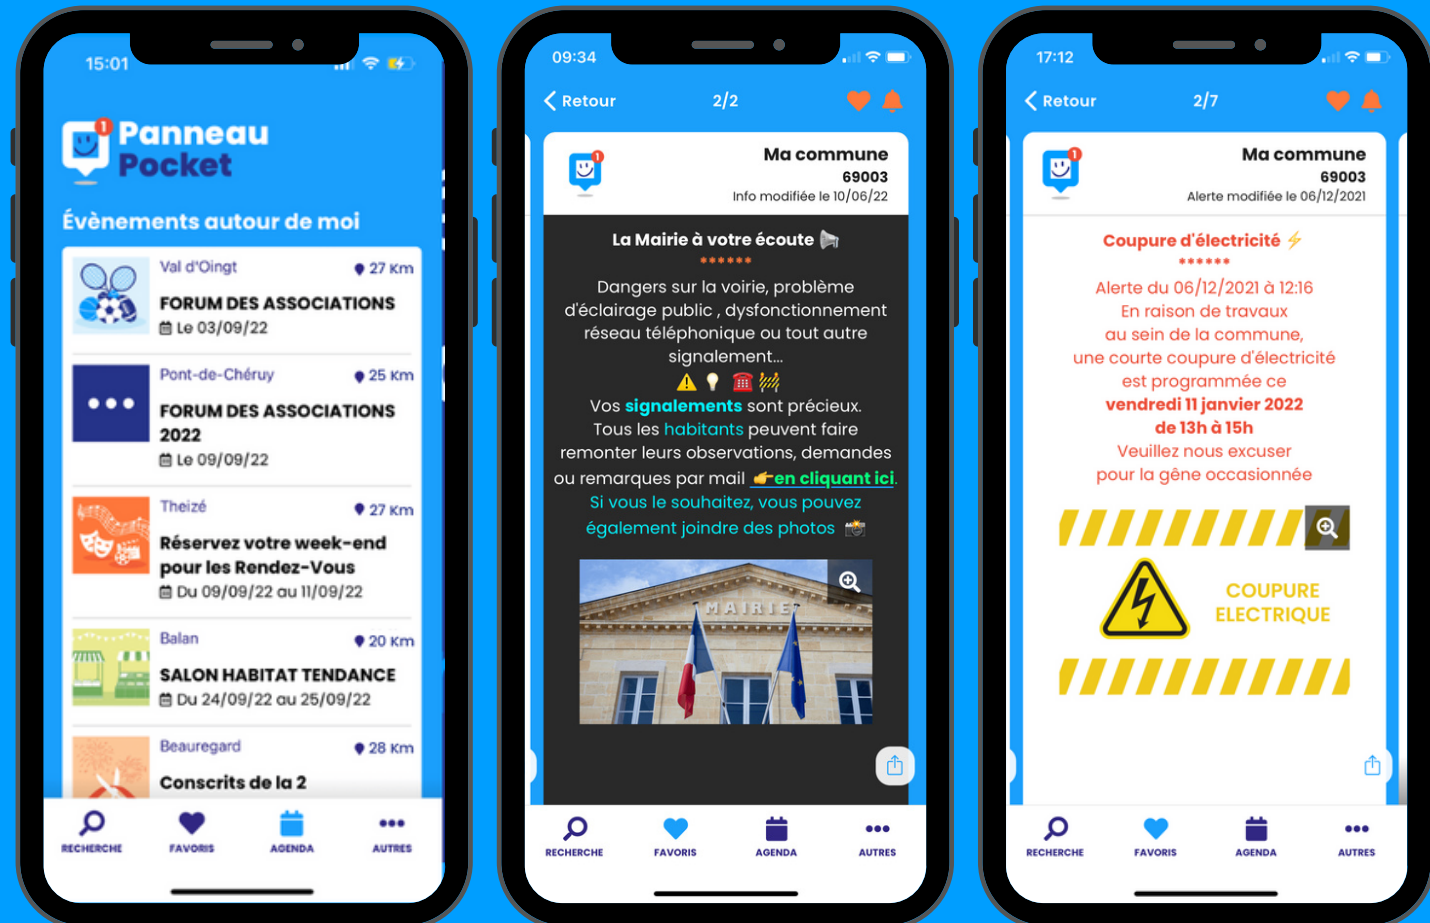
15:01

1 Panneau Pocket

Évènements autour de moi

Val d'Oingt
27 Km
FORUM DES ASSOCIATIONS
Le 03/09/22

Pont-de-Chéruy
25 Km
FORUM DES ASSOCIATIONS 2022
Le 09/09/22

Theizé
27 Km
Réservez votre week-end pour les Rendez-Vous
Du 09/09/22 au 11/09/22

Balan
20 Km
SALON HABITAT TENDANCE
Du 24/09/22 au 25/09/22

Beauregard
28 Km
Conscrits de la 2

RECHERCHE FAVORIS AGENDA AUTRES

09:34

Retour 2/2

Ma commune
69003
Info modifiée le 10/06/22

La Mairie à votre écoute
******
Dangers sur la voirie, problème d'éclairage public , dysfonctionnement réseau téléphonique ou tout autre signalement...
Vos signalements sont précieux. Tous les habitants peuvent faire remonter leurs observations, demandes ou remarques par mail en cliquant ici. Si vous le souhaitez, vous pouvez également joindre des photos

MAIRIE

RECHERCHE FAVORIS AGENDA AUTRES

17:12

Retour 2/7

Ma commune
69003
Alerte modifiée le 06/12/2021

Coupure d'électricité
******
Alerte du 06/12/2021 à 12:16
En raison de travaux au sein de la commune, une courte coupure d'électricité est programmée ce vendredi 11 janvier 2022 de 13h à 15h
Veuillez nous excuser pour la gêne occasionnée

COUPURE ELECTRIQUE

RECHERCHE FAVORIS AGENDA AUTRES